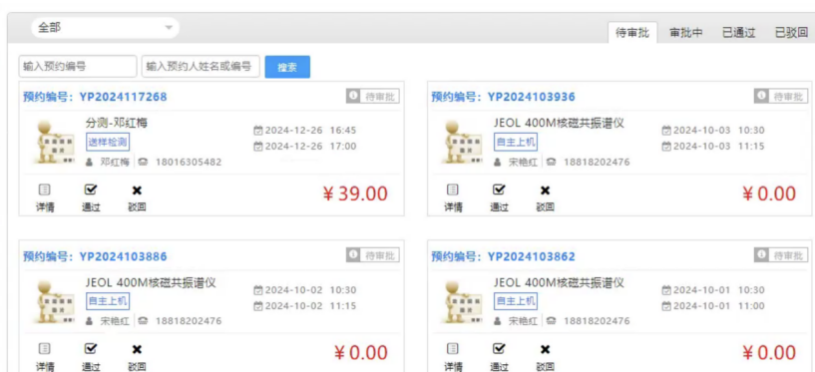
全部

待审批 审批中 已通过 已驳回

输入预约编号 输入预约人姓名或编号 搜索

预约编号：YP2024117268
待审批
分测-邓红梅
送样检测
邓红梅 18016305482
2024-12-26 16:45
2024-12-26 17:00
详情 通过 驳回
￥39.00

预约编号：YP2024103936
待审批
JEOL 400M核磁共振谱仪
自主上机
宋艳红 18818202476
2024-10-03 10:30
2024-10-03 11:15
详情 通过 驳回
￥0.00

预约编号：YP2024103886
待审批
JEOL 400M核磁共振谱仪
自主上机
宋艳红 18818202476
2024-10-02 10:30
2024-10-02 11:15
详情 通过 驳回
￥0.00

预约编号：YP2024103862
待审批
JEOL 400M核磁共振谱仪
自主上机
宋艳红 18818202476
2024-10-01 10:30
2024-10-01 11:00
详情 通过 驳回
￥0.00